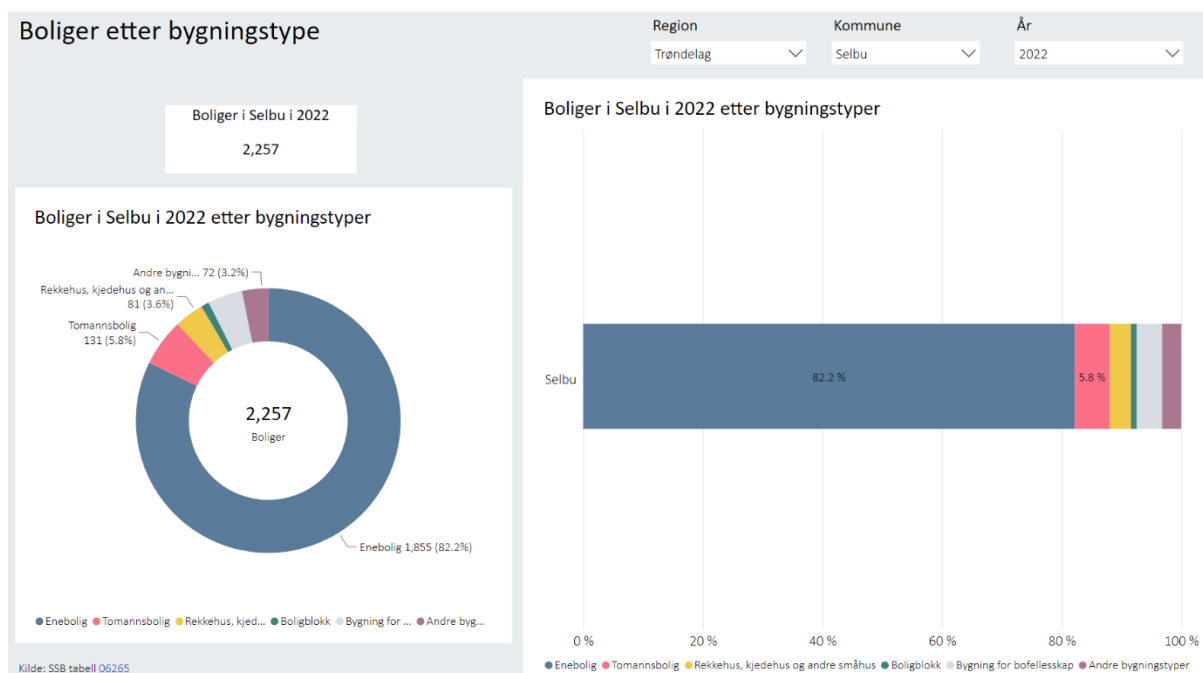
Boliger etter bygningstype

Region
Trøndelag

Kommune
Selbu

År
2022

Boliger i Selbu i 2022
2,257

Boliger i Selbu i 2022 etter bygningstyper

Andre bygni... 72 (3.2%)
Rekkehus, kjedehus og an... 81 (3.6%)
Tomannsbolig 131 (5.8%)
2,257
Boliger
Enebolig 1,855 (82.2%)

● Enebolig ● Tomannsbolig ● Rekkehus, kjed... ● Boligblokk ● Bygning for ... ● Andre byg...

Kilde: SSB tabell 06265

Boliger i Selbu i 2022 etter bygningstyper

Selbu
82.2 %
5.8 %

0 %
20 %
40 %
60 %
80 %
100 %

● Enebolig ● Tomannsbolig ● Rekkehus, kjedehus og andre småhus ● Boligblokk ● Bygning for bofellesskap ● Andre bygningstyper